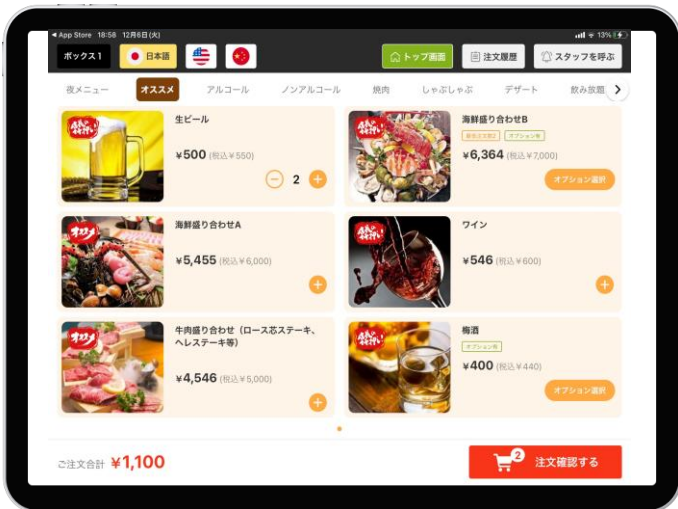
◀ App Store 18:58 12月6日(火)
13%

ボックス1
日本語
トップ画面
注文履歴
スタッフを呼ぶ

夜メニュー
オススメ
アルコール
ノンアルコール
焼肉
しゃぶしゃぶ
デザート
飲み放題

生ビール
¥500 (税込 ¥550)
2

海鮮盛り合わせB
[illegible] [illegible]
¥6,364 (税込 ¥7,000)
オプション選択

海鮮盛り合わせA
¥5,455 (税込 ¥6,000)

ワイン
¥546 (税込 ¥600)

牛肉盛り合わせ（ロース芯ステーキ、ヘレステーキ等）
¥4,546 (税込 ¥5,000)

梅酒
オプション有
¥400 (税込 ¥440)
オプション選択

ご注文合計 ¥1,100
2
注文確認する